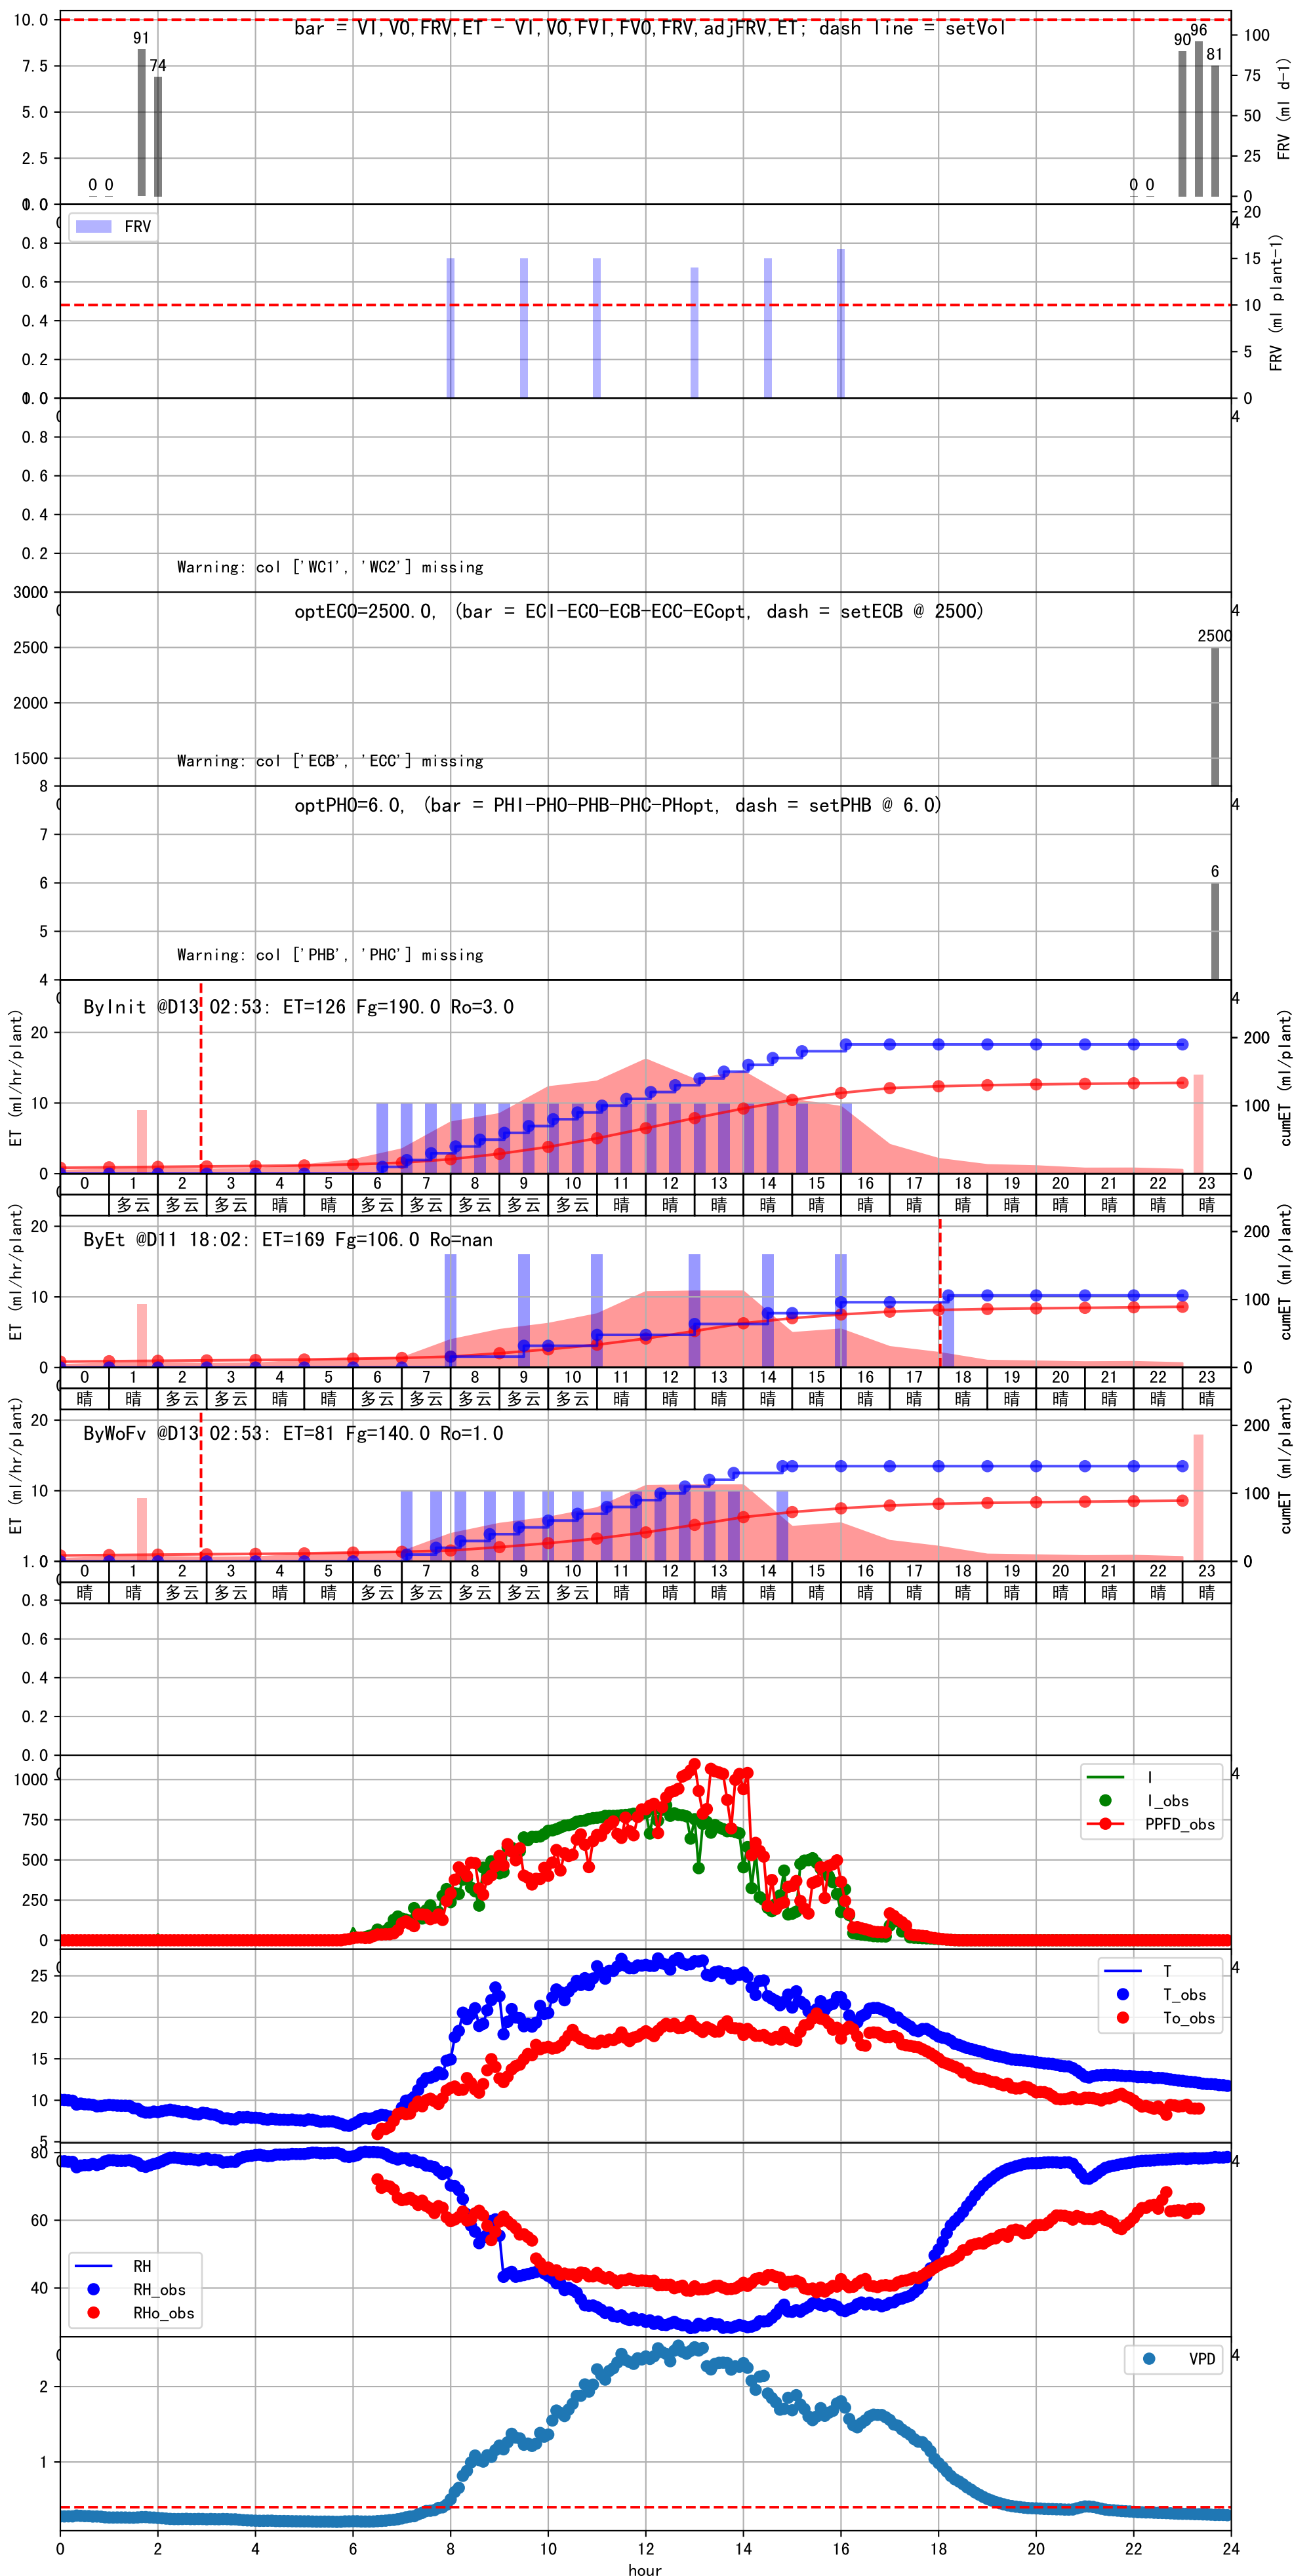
10.0
7.5
5.0
2.5
0.0
bar = VI,VO,FRV,ET - VI,VO,FVI,FVO,FRV,adjFRV,ET; dash line = setVol
91
74
0 0
0 0
90
96
81
100
75
50
25
0
FRV (ml d-1)

FRV
1.0
0.8
0.6
0.4
0.2
0.0
20
15
10
5
0
FRV (ml plant-1)

0.8
0.6
0.4
0.2
Warning: col ['WC1', 'WC2'] missing

3000
optECO=2500.0, (bar = ECI-ECO-ECB-ECC-ECopt, dash = setECB @ 2500)
2500
2500
2000
1500
Warning: col ['ECB', 'ECC'] missing

8
optPHO=6.0, (bar = PHI-PHO-PHB-PHC-PHopt, dash = setPHB @ 6.0)
7
6
6
5
4
Warning: col ['PHB', 'PHC'] missing

ByInit @D13 02:53: ET=126 Fg=190.0 Ro=3.0
ET (ml/hr/plant)
cumET (ml/plant)
20
10
0
200
100
0

| 0 | 1 | 2 | 3 | 4 | 5 | 6 | 7 | 8 | 9 | 10 | 11 | 12 | 13 | 14 | 15 | 16 | 17 | 18 | 19 | 20 | 21 | 22 | 23 |
|---|---|---|---|---|---|---|---|---|---|---|---|---|---|---|---|---|---|---|---|---|---|---|---|
|  | 多云 | 多云 | 多云 | 晴 | 晴 | 多云 | 多云 | 多云 | 多云 | 多云 | 晴 | 晴 | 晴 | 晴 | 晴 | 晴 | 晴 | 晴 | 晴 | 晴 | 晴 | 晴 | 晴 |

ByEt @D11 18:02: ET=169 Fg=106.0 Ro=nan
ET (ml/hr/plant)
cumET (ml/plant)
20
10
0
200
100
0

| 0 | 1 | 2 | 3 | 4 | 5 | 6 | 7 | 8 | 9 | 10 | 11 | 12 | 13 | 14 | 15 | 16 | 17 | 18 | 19 | 20 | 21 | 22 | 23 |
|---|---|---|---|---|---|---|---|---|---|---|---|---|---|---|---|---|---|---|---|---|---|---|---|
| 晴 | 晴 | 多云 | 多云 | 晴 | 晴 | 多云 | 多云 | 多云 | 多云 | 多云 | 晴 | 晴 | 晴 | 晴 | 晴 | 晴 | 晴 | 晴 | 晴 | 晴 | 晴 | 晴 | 晴 |

ByWoFv @D13 02:53: ET=81 Fg=140.0 Ro=1.0
ET (ml/hr/plant)
cumET (ml/plant)
20
10
1.0
200
100
0

| 0 | 1 | 2 | 3 | 4 | 5 | 6 | 7 | 8 | 9 | 10 | 11 | 12 | 13 | 14 | 15 | 16 | 17 | 18 | 19 | 20 | 21 | 22 | 23 |
|---|---|---|---|---|---|---|---|---|---|---|---|---|---|---|---|---|---|---|---|---|---|---|---|
| 晴 | 晴 | 多云 | 多云 | 晴 | 晴 | 多云 | 多云 | 多云 | 多云 | 多云 | 晴 | 晴 | 晴 | 晴 | 晴 | 晴 | 晴 | 晴 | 晴 | 晴 | 晴 | 晴 | 晴 |

0.8
0.6
0.4
0.2
0.0

1000
750
500
250
0
I
I_obs
PPFD_obs

25
20
15
10
5
T
T_obs
To_obs

80
60
40
RH
RH_obs
RHo_obs

2
1
VPD
0 2 4 6 8 10 12 14 16 18 20 22 24
hour